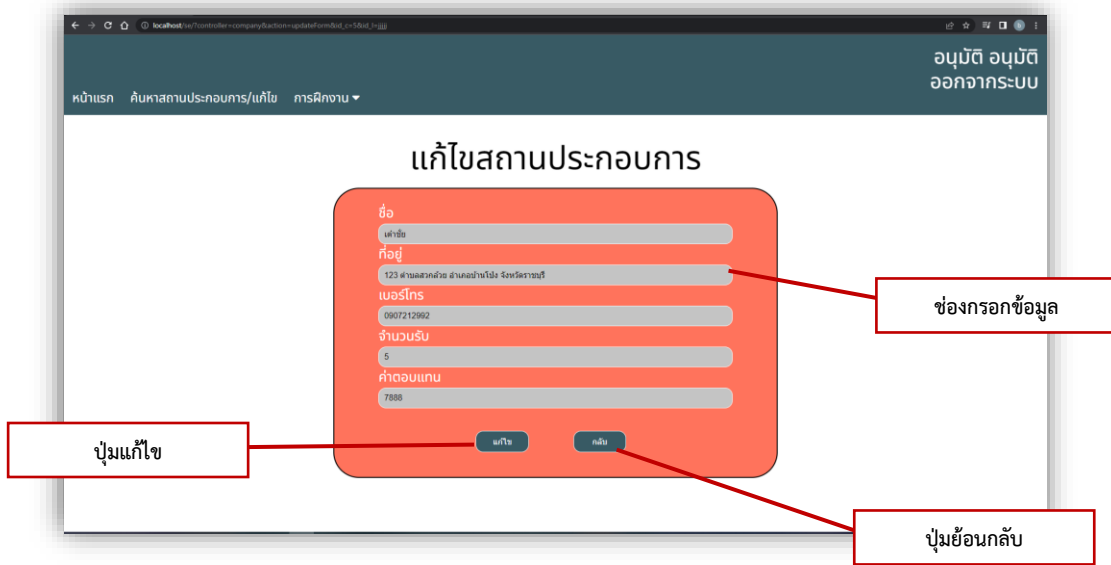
localhost/se/?controller=company&action=updateForm&id_c=5&id_l=jjjj

อนุมัติ อนุมัติ
ออกจากระบบ

หน้าแรก ค้นหาสถานประกอบการ/แก้ไข การฝึกงาน

แก้ไขสถานประกอบการ

ชื่อ
เต่าชั้ย
ที่อยู่
123 ตำบลสวกล้วย อำเภอบ้านโป่ง จังหวัดราชบุรี
เบอร์โทร
0907212992
จำนวนรับ
5
ค่าตอบแทน
7888

แก้ไข กลับ

ช่องกรอกข้อมูล

ปุ่มแก้ไข

ปุ่มย้อนกลับ